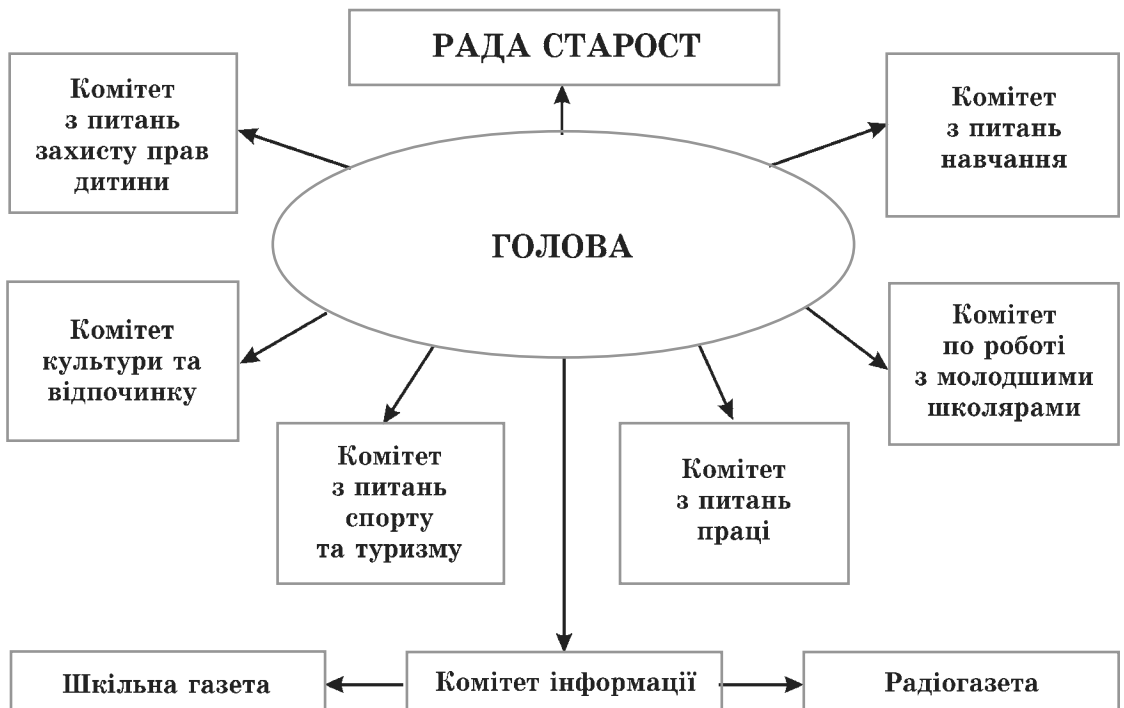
РАДА СТАРОСТ

Комітет з питань захисту прав дитини

Комітет з питань навчання

ГОЛОВА

Комітет культури та відпочинку

Комітет по роботі з молодшими школярами

Комітет з питань спорту та туризму

Комітет з питань праці

Шкільна газета

Комітет інформації

Радіогазета